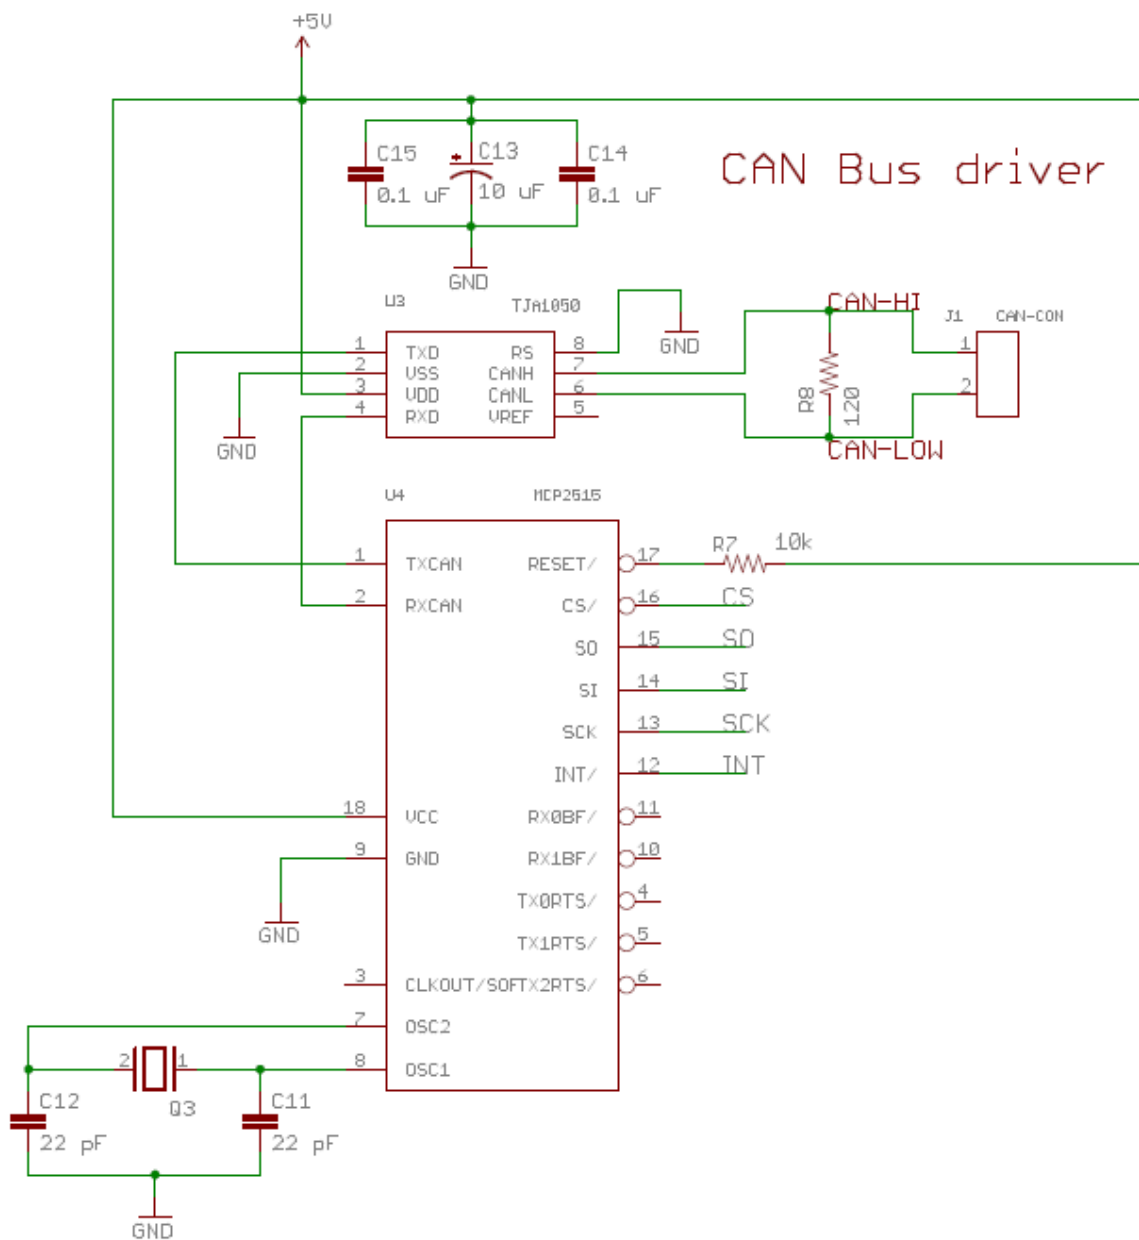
+5V

C15
0.1 uF
C13
10 uF
C14
0.1 uF
CAN Bus driver
GND

U3
TJA1050
GND
CAN-HI
J1
CAN-CON
1 TXD
2 VSS
3 VDD
4 RXD
RS 8
CANH 7
CANL 6
VREF 5
R8
120
1
2
GND
CAN-LOW

U4
MCP2515
1 TXCAN
2 RXCAN
RESET/ 17
CS/ 16
SO 15
SI 14
SCK 13
INT/ 12
R7
10k
CS
SO
SI
SCK
INT
18 VCC
9 GND
RX0BF/ 11
RX1BF/ 10
TX0RTS/ 4
TX1RTS/ 5
3 CLKOUT/SOFTX2RTS/ 6
7 OSC2
8 OSC1
GND
2
1
Q3
C12
22 pF
C11
22 pF
GND